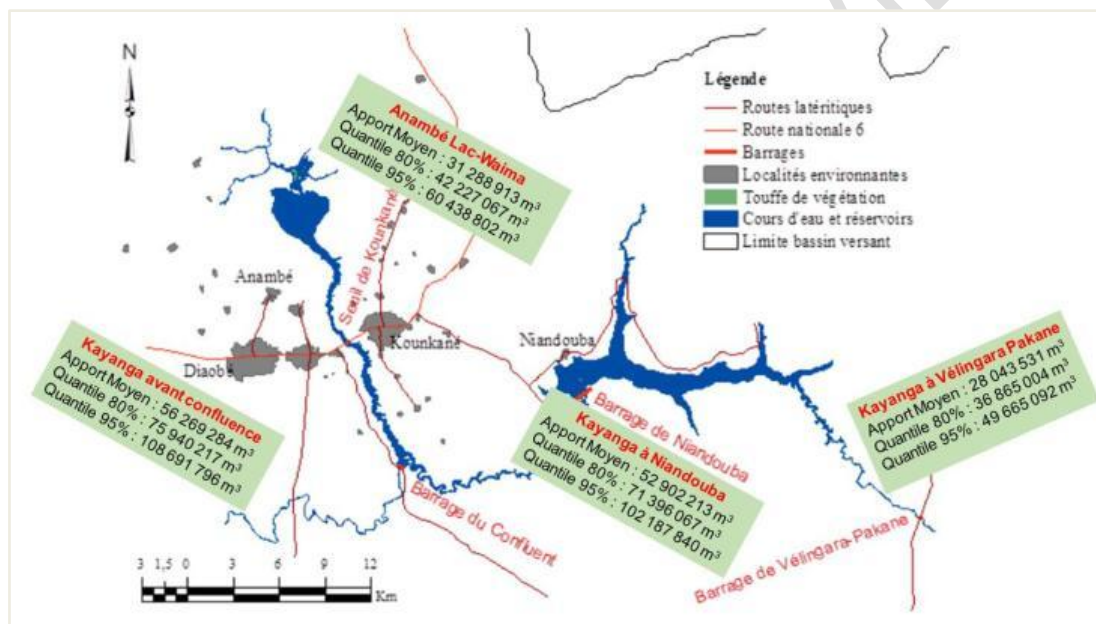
N

Légende
Routes latéritiques
Route nationale 6
Barrages
Localités environnantes
Touffe de végétation
Cours d'eau et réservoirs
Limite bassin versant

Anambé Lac-Waima
Apport Moyen : 31 288 913 $m^3$
Quantile 80% : 42 227 067 $m^3$
Quantile 95% : 60 438 802 $m^3$

Seuil de Kounkané

Anambé

Diaobé

Kounkané

Niandouba

Kayanga avant confluence
Apport Moyen : 56 269 284 $m^3$
Quantile 80% : 75 940 217 $m^3$
Quantile 95% : 108 691 796 $m^3$

Barrage de Niandouba

Kayanga à Niandouba
Apport Moyen : 52 902 213 $m^3$
Quantile 80% : 71 396 067 $m^3$
Quantile 95% : 102 187 840 $m^3$

Kayanga à Vélingara Pakane
Apport Moyen : 28 043 531 $m^3$
Quantile 80% : 36 865 004 $m^3$
Quantile 95% : 49 665 092 $m^3$

Barrage du Confluent

Barrage de Vélingara-Pakane

3 1,5 0 3 6 9 12
Km